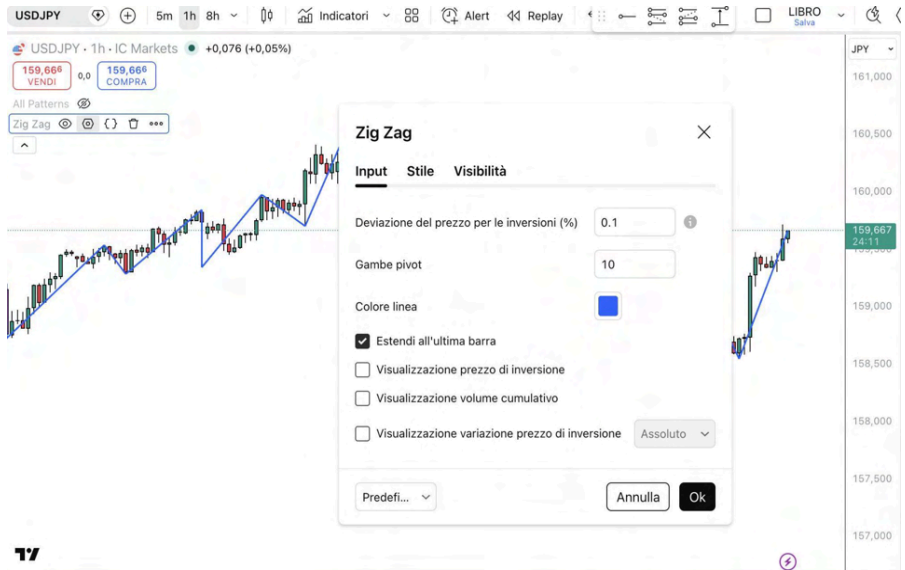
USDJPY 5m 1h 8h Indicatori Alert Replay LIBRO Salva

USDJPY · 1h · IC Markets +0,076 (+0,05%)

159,666 VENDI 0,0 159,666 COMPRA

All Patterns

Zig Zag

JPY
161,000
160,500
160,000
159,667 24:11
159,000
158,500
158,000
157,500
157,000

Zig Zag

Input Stile Visibilità

Deviazione del prezzo per le inversioni (%) 0.1

Gambe pivot 10

Colore linea

Estendi all'ultima barra

Visualizzazione prezzo di inversione

Visualizzazione volume cumulativo

Visualizzazione variazione prezzo di inversione Assoluto

Predefi... Annulla Ok

17